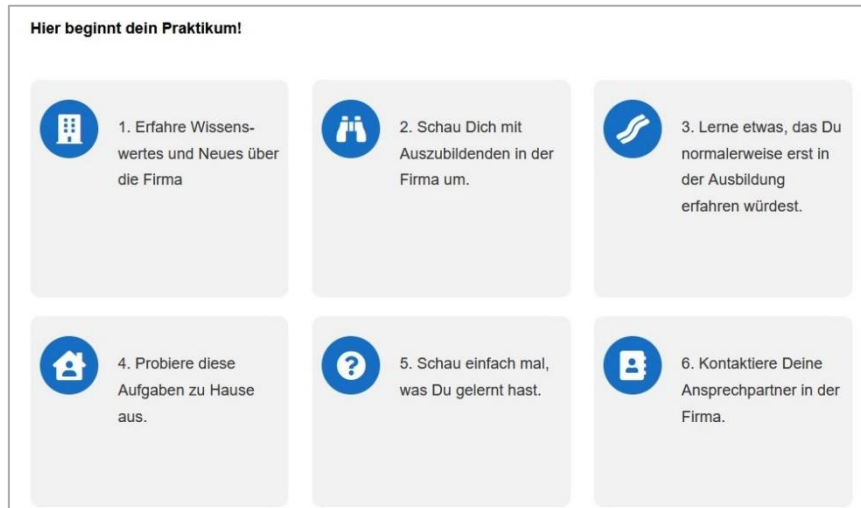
Hier beginnt dein Praktikum!

1. Erfahre Wissenswertes und Neues über die Firma

2. Schau Dich mit Auszubildenden in der Firma um.

3. Lerne etwas, das Du normalerweise erst in der Ausbildung erfahren würdest.

4. Probiere diese Aufgaben zu Hause aus.

5. Schau einfach mal, was Du gelernt hast.

6. Kontaktiere Deine Ansprechpartner in der Firma.